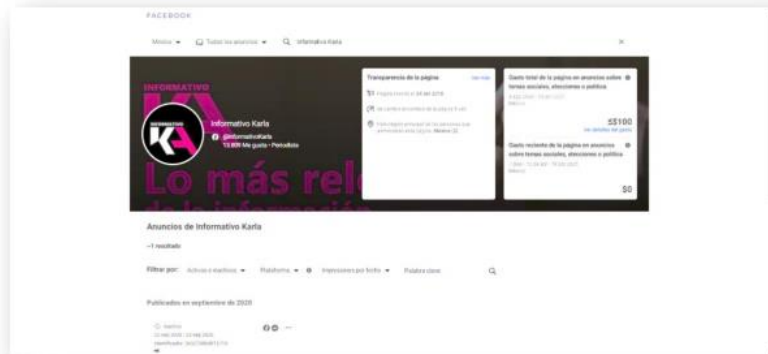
FACEBOOK

México ▾ Todos los anuncios ▾ Informativo Karla ×

INFORMATIVO

KA

Informativo Karla
@InformativoKarla
13.809 Me gusta · Periodista

Lo más rel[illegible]
de la información

Transparencia de la página Ver más

Página creada el 24 abr 2018

No cambió el nombre de la página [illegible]

País/región principal de las personas que administran esta página: México (2)

Gasto total de la página en anuncios sobre temas sociales, elecciones o política

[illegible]
México

$$100
Ver detalles del gasto

Gasto reciente de la página en anuncios sobre temas sociales, elecciones o política

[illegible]
México

$0

Anuncios de Informativo Karla

~1 resultado

Filtrar por: Activos e inactivos ▾ Plataforma ▾ Impresiones por fecha ▾ Palabra clave

Publicados en septiembre de 2020

Inactivo
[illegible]
Identificador: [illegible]